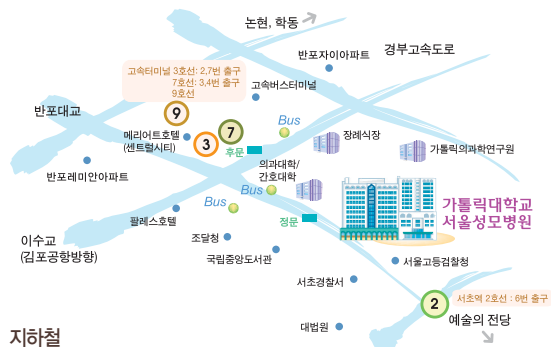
논현, 학동

반포자이아파트

경부고속도로

고속터미널 3호선: 2,7번 출구
7호선: 3,4번 출구
9호선

고속버스터미널

반포대교

9

메리어트호텔
(센트럴시티)

3

7

Bus

장례식장

가톨릭의과학연구원

후문

의과대학/
간호대학

반포레미안아파트

Bus

Bus

가톨릭대학교
서울성모병원

팔레스호텔

정문

이수교
(김포공항방향)

조달청

국립중앙도서관

서울고등검찰청

서초경찰서

2

서초역 2호선 : 6번 출구

예술의 전당

지하철

대법원